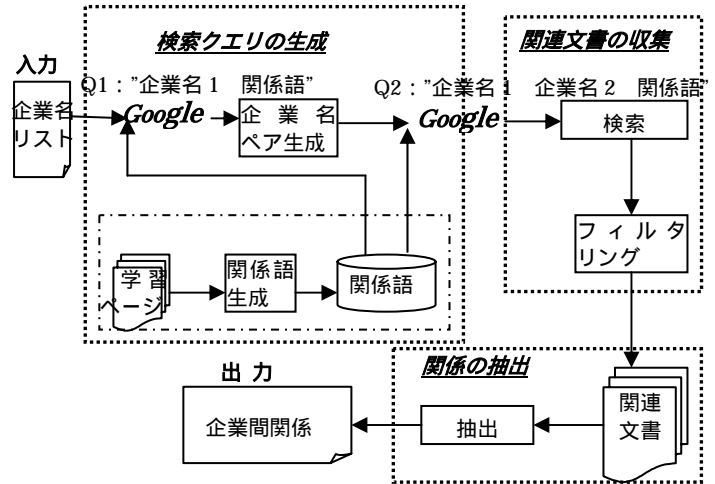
検索クエリの生成

関連文書の収集

入力

Q1："企業名１　関係語"

Q2："企業名１　企業名２　関係語"

企業名リスト

Google

企業名ペア生成

Google

検索

フィルタリング

学習ページ

関係語生成

関係語

関係の抽出

出力

企業間関係

抽出

関連文書